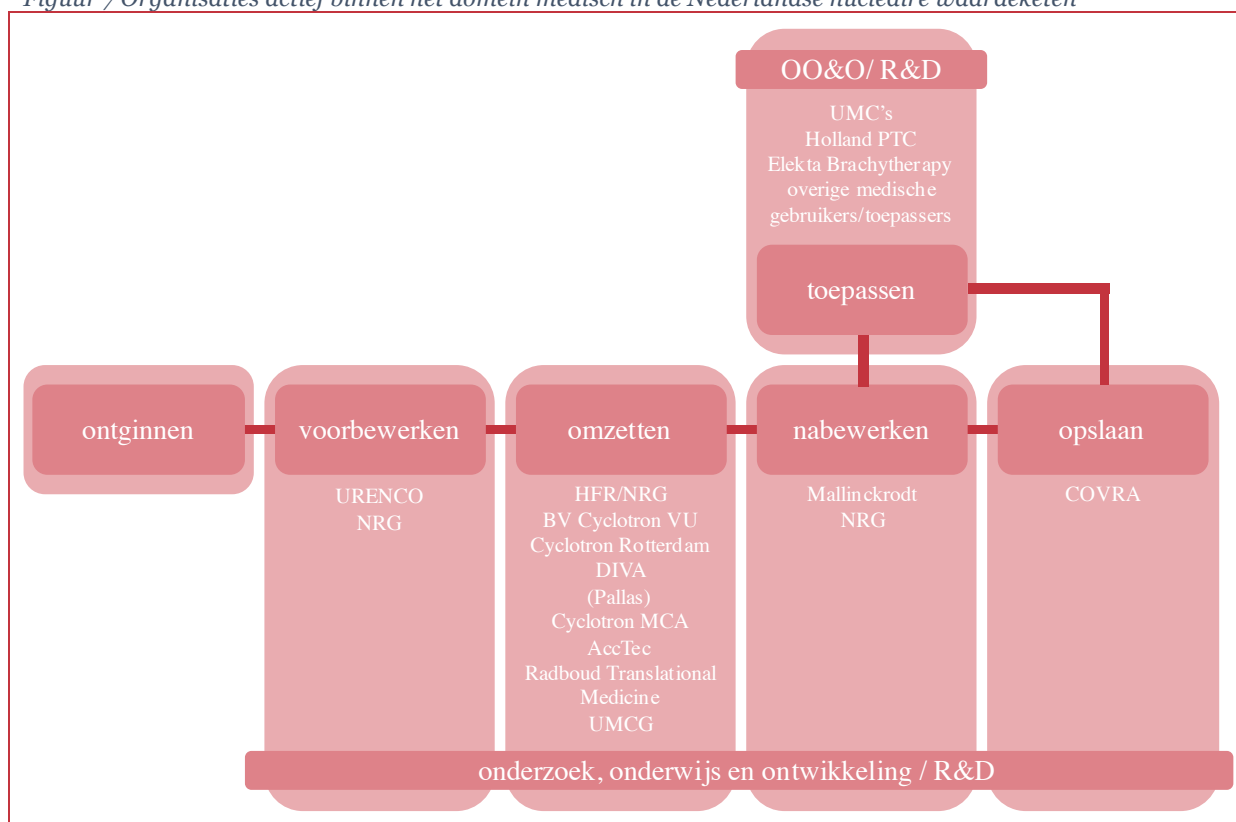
Figuur 7 Organisaties actief binnen het domein medisch in de Nederlandse nucleaire waardeketen

OO&O/ R&D

UMC's
Holland PTC
Elekta Brachytherapy
overige medische
gebruikers/toepassers

toepassen

ontginnen

voorbewerken

URENCO
NRG

omzetten

HFR/NRG
BV Cyclotron VU
Cyclotron Rotterdam
DIVA
(Pallas)
Cyclotron MCA
AccTec
Radboud Translational Medicine
UMCG

nabewerken

Mallinckrodt
NRG

opslaan

COVRA

onderzoek, onderwijs en ontwikkeling / R&D